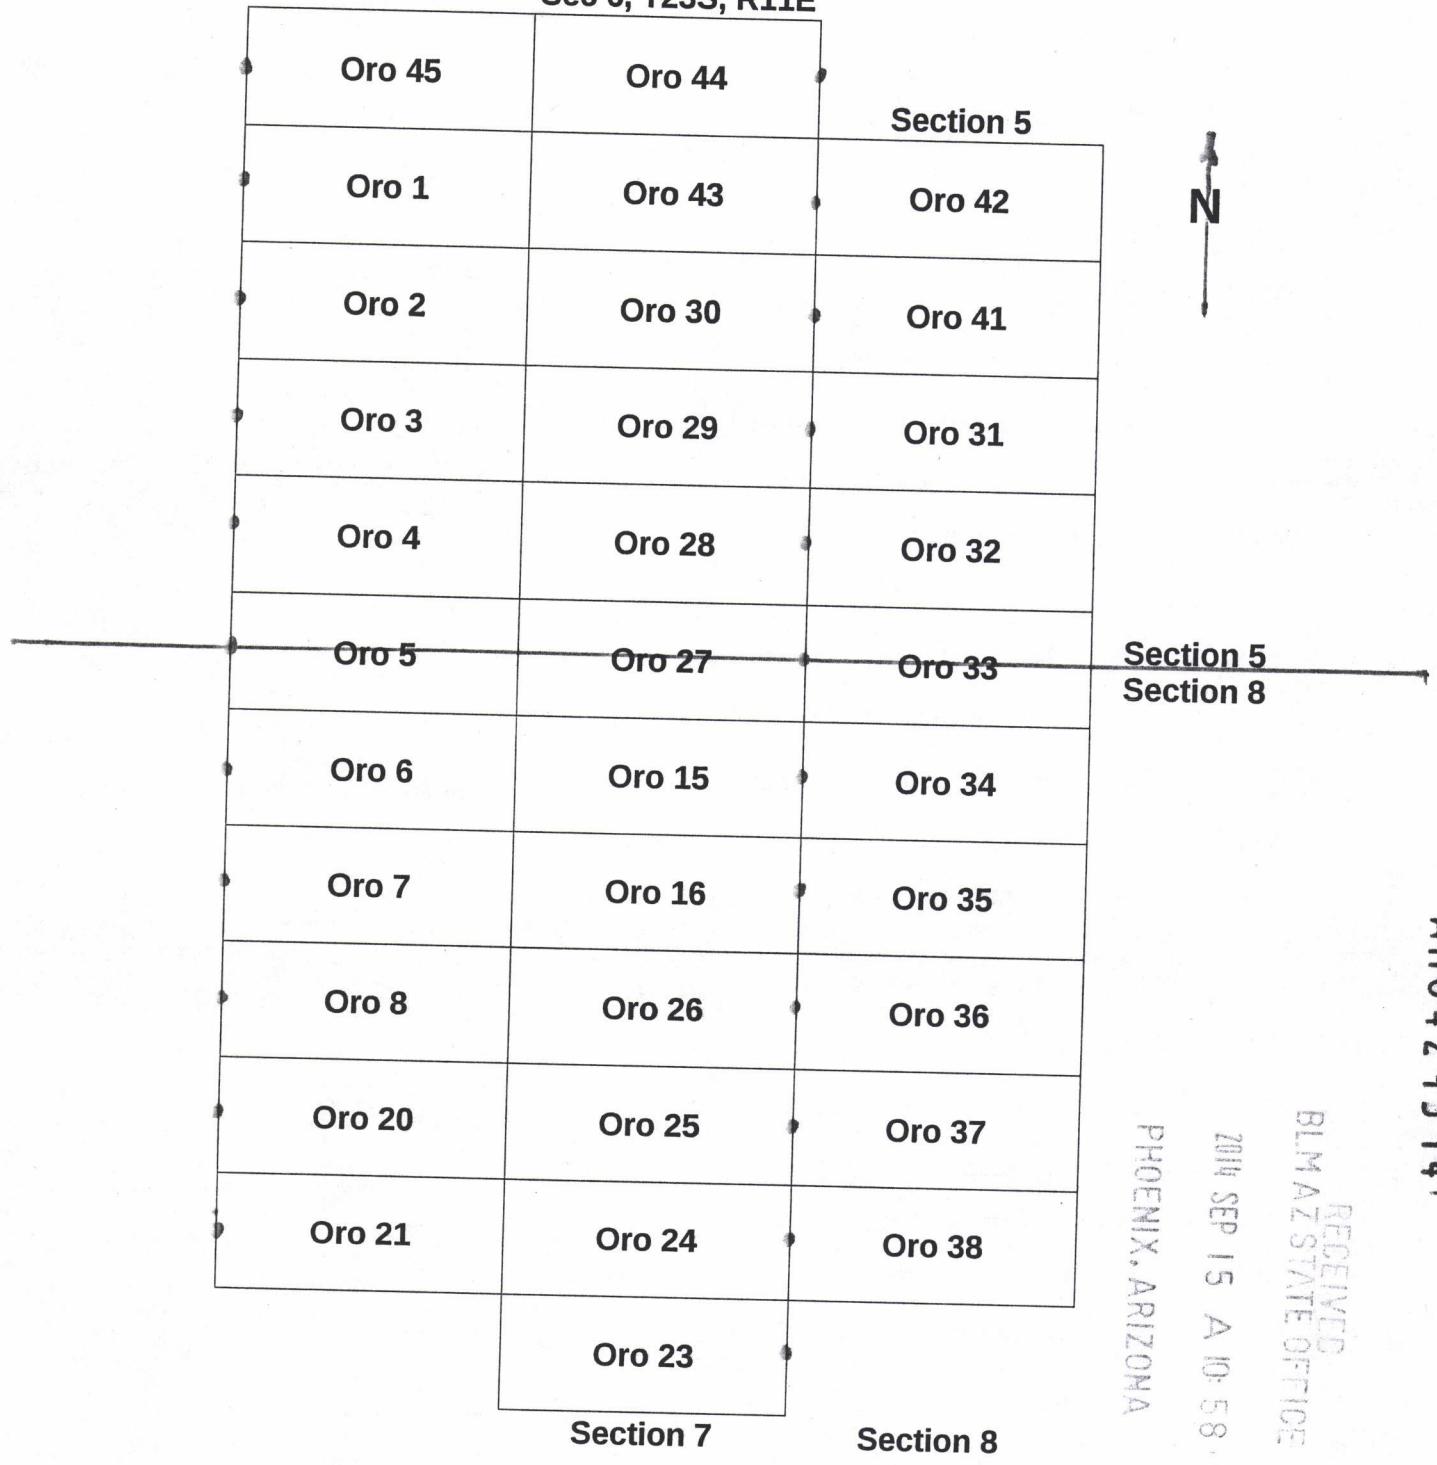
Sec 6, T23S, R11E

Oro 45
Oro 44
Section 5
Oro 1
Oro 43
Oro 42
N
Oro 2
Oro 30
Oro 41
Oro 3
Oro 29
Oro 31
Oro 4
Oro 28
Oro 32
Oro 5
Oro 27
Oro 33
Section 5
Section 8
Oro 6
Oro 15
Oro 34
Oro 7
Oro 16
Oro 35
Oro 8
Oro 26
Oro 36
Oro 20
Oro 25
Oro 37
Oro 21
Oro 24
Oro 38
Oro 23
Section 7
Section 8

RECEIVED
BLM AZ STATE OFFICE
2014 SEP 15 A 10:58
PHOENIX, ARIZONA

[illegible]